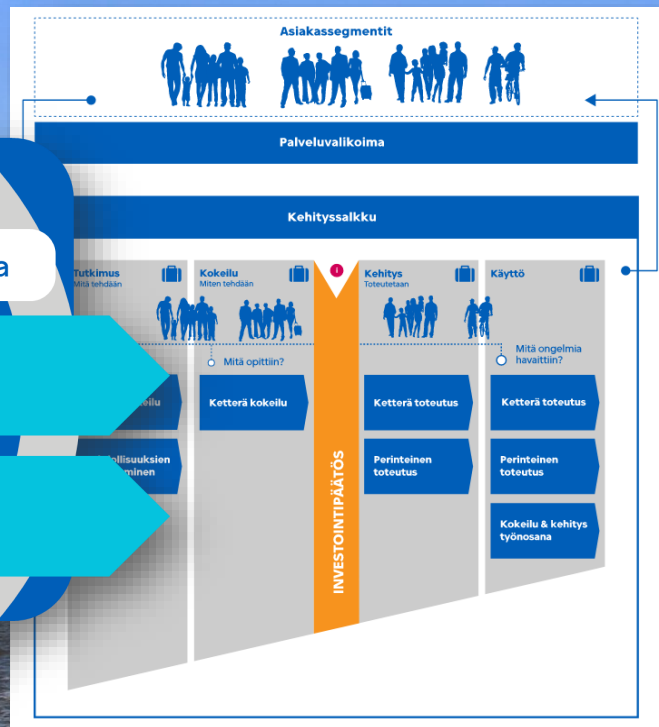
Asiakassegmentit

Palveluvalikoima

Kehityssalkku

a

Tutkimus
Mitä tehdään

Kokeilu
Miten tehdään

i

Kehitys
Toteutetaan

Käyttö

Mitä opittiin?

Mitä ongelmia havaittiin?

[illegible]eilu

Ketterä kokeilu

Ketterä toteutus

Ketterä toteutus

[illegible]llisuuksien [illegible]minen

Perinteinen toteutus

Perinteinen toteutus

Kokeilu & kehitys työnosana

INVESTOINTIPÄÄTÖS